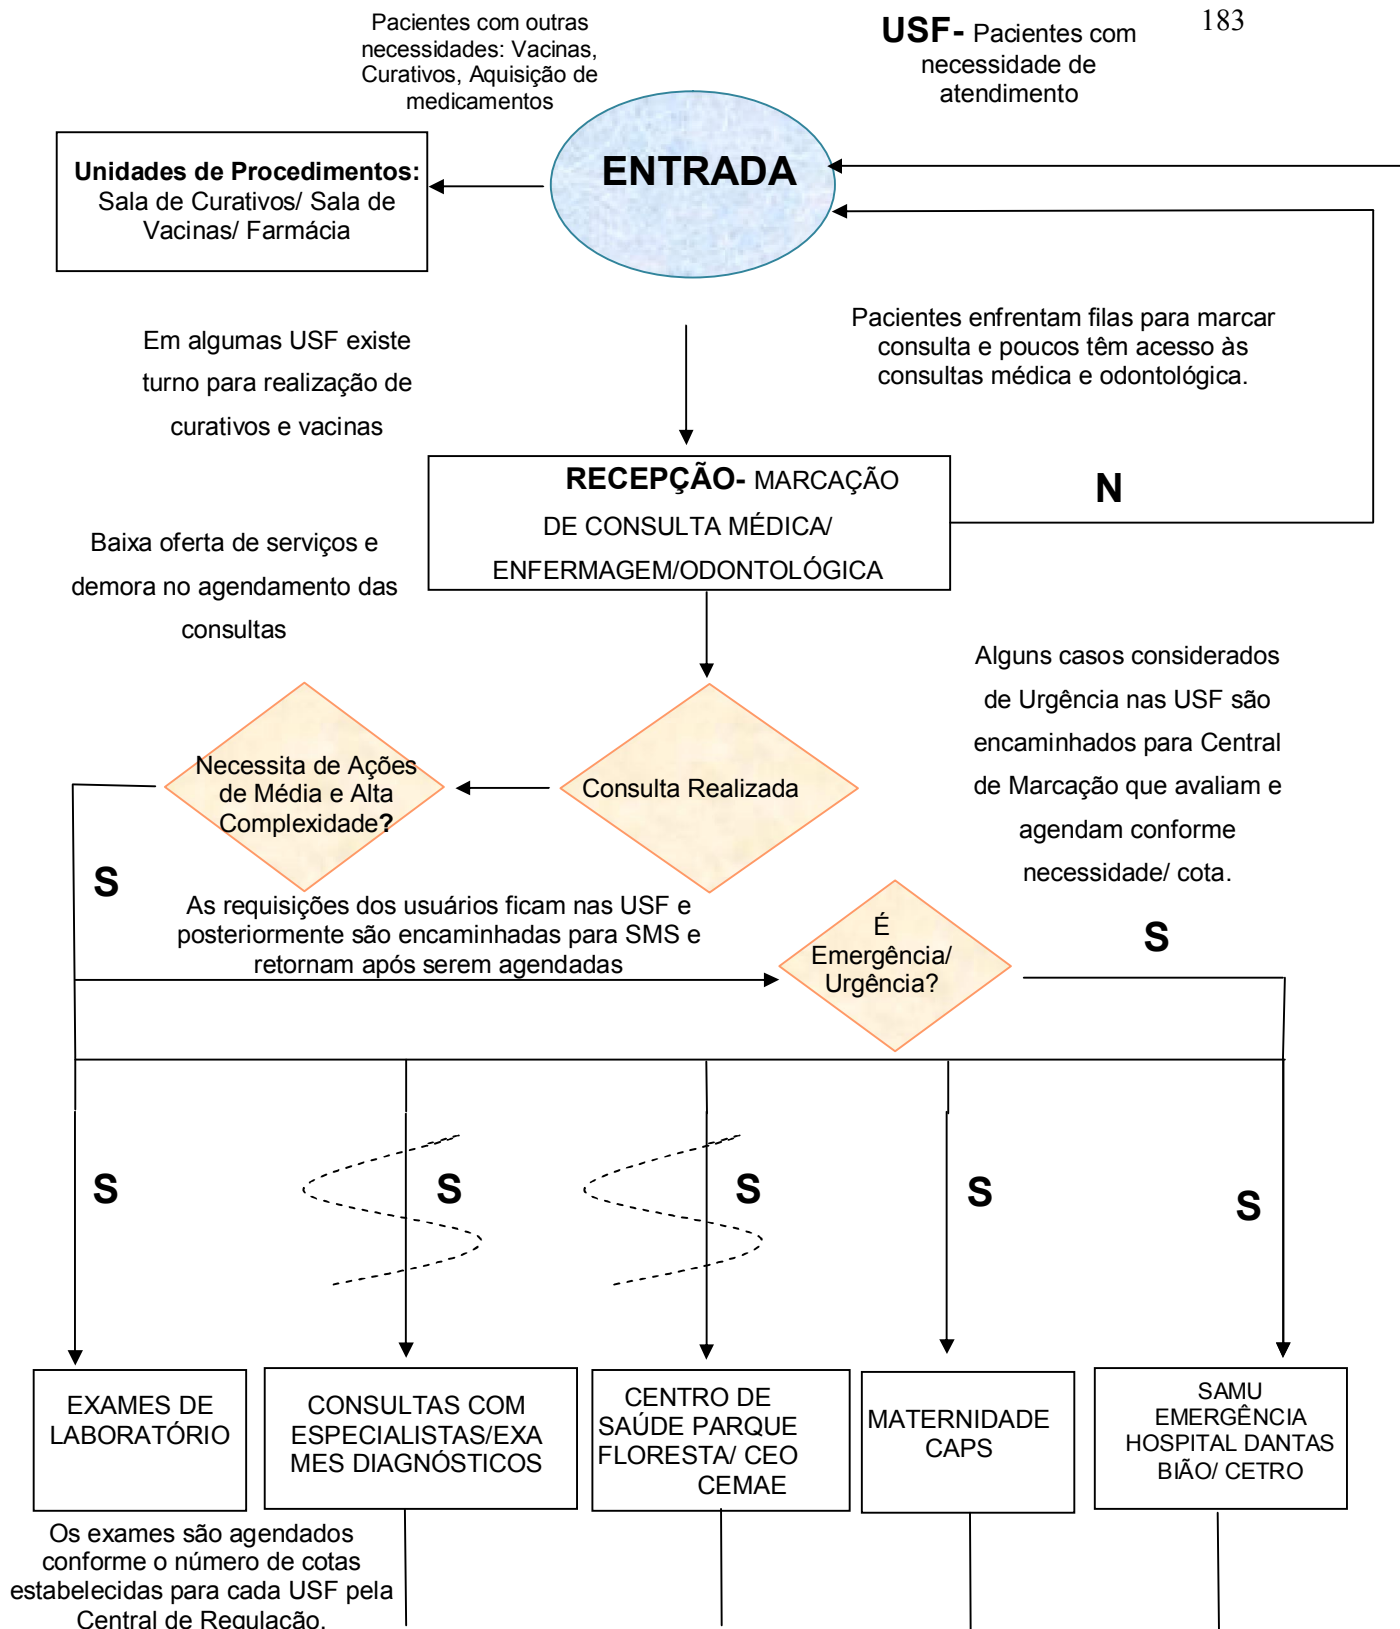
183

Pacientes com outras necessidades: Vacinas, Curativos, Aquisição de medicamentos

USF- Pacientes com necessidade de atendimento

Unidades de Procedimentos: Sala de Curativos/ Sala de Vacinas/ Farmácia

ENTRADA

Pacientes enfrentam filas para marcar consulta e poucos têm acesso às consultas médica e odontológica.

Em algumas USF existe turno para realização de curativos e vacinas

RECEPÇÃO- MARCAÇÃO DE CONSULTA MÉDICA/ ENFERMAGEM/ODONTOLÓGICA

N

Baixa oferta de serviços e demora no agendamento das consultas

Alguns casos considerados de Urgência nas USF são encaminhados para Central de Marcação que avaliam e agendam conforme necessidade/ cota.

Necessita de Ações de Média e Alta Complexidade?

Consulta Realizada

S

As requisições dos usuários ficam nas USF e posteriormente são encaminhadas para SMS e retornam após serem agendadas

É Emergência/ Urgência?

S

S

S

S

S

S

EXAMES DE LABORATÓRIO

CONSULTAS COM ESPECIALISTAS/EXAMES DIAGNÓSTICOS

CENTRO DE SAÚDE PARQUE FLORESTA/ CEO CEMAE

MATERNIDADE CAPS

SAMU EMERGÊNCIA HOSPITAL DANTAS BIÃO/ CETRO

Os exames são agendados conforme o número de cotas estabelecidas para cada USF pela Central de Regulação.